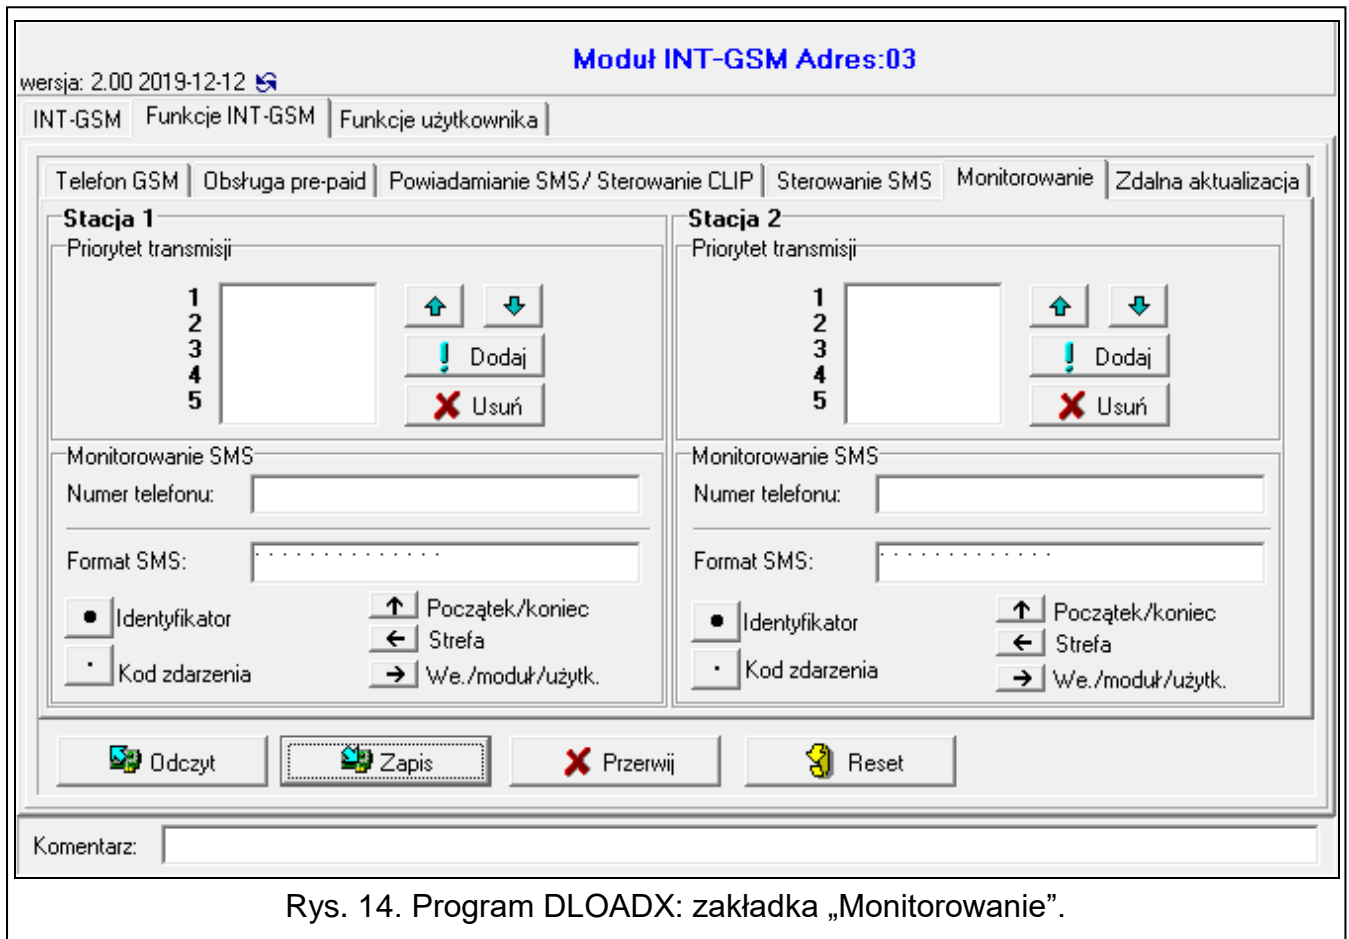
Moduł INT-GSM Adres:03

wersja: 2.00 2019-12-12

INT-GSM | Funkcje INT-GSM | Funkcje użytkownika

Telefon GSM | Obsługa pre-paid | Powiadamianie SMS/ Sterowanie CLIP | Sterowanie SMS | Monitorowanie | Zdalna aktualizacja

Stacja 1

Priorytet transmisji

1
2
3
4
5

Dodaj

Usuń

Monitorowanie SMS

Numer telefonu:

Format SMS:

Identyfikator

Kod zdarzenia

Początek/koniec

Strefa

We./moduł/użytk.

Stacja 2

Priorytet transmisji

1
2
3
4
5

Dodaj

Usuń

Monitorowanie SMS

Numer telefonu:

Format SMS:

Identyfikator

Kod zdarzenia

Początek/koniec

Strefa

We./moduł/użytk.

Odczyt | Zapis | Przerwij | Reset

Komentarz:

Rys. 14. Program DLOADX: zakładka „Monitorowanie”.